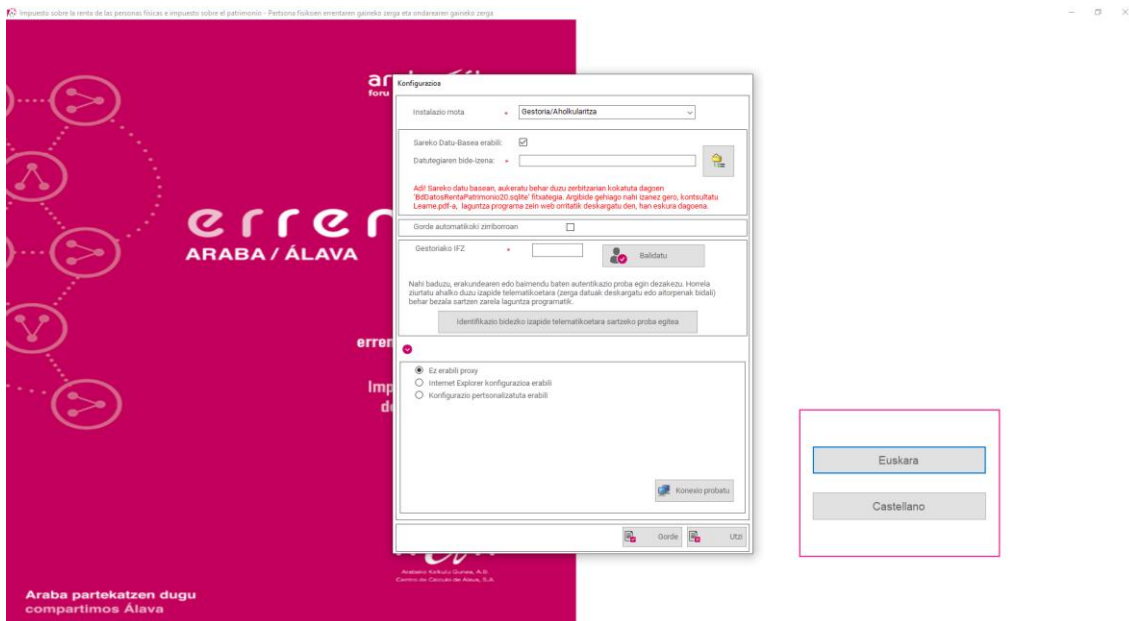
Impuesto sobre la renta de las personas físicas e impuesto sobre el patrimonio - Pertsona fisikoen errentaren gaineko zerga eta ondarearen gaineko zerga

ar
foru

erren
ARABA / ÁLAVA

erren

Imp
de

Arabako Kalkulu Gunea, A.B.
Centro de Cálculo de Álava, S.A.

Araba partekatzen dugu
compartimos Álava

Konfigurazioa

Instalazio mota *
Gestoria/Aholkularitza

Sareko Datu-Basea erabili:
Datutegiaren bide-izena: *

Adi! Sareko datu basean, aukeratu behar duzu zerbitzarian kokatuta dagoen 'BdDatosRentaPatrimonio20.sqlite' fitxategia. Argibide gehiago nahi izanez gero, kontsultatu Learne.pdf-a, laguntza programa zein web orritatik deskargatu den, han eskura dagoena.

Gorde automatikoki zirriborroan

Gestoriako IFZ *
Balidatu

Nahi baduzu, erakundearen edo baimendu baten autentikazio proba egin dezakezu. Horrela ziurtatu ahalko duzu izapide telematikoetara (zerga datuak deskargatu edo aitorpenak bidali) behar bezala sartzen zarela laguntza programatik.

Identifikazio bidezko izapide telematikoetara sartzeko proba egitea

Ez erabili proxy
Internet Explorer konfigurazioa erabili
Konfigurazio pertsonalizatuta erabili

Konexio probatu

Gorde
Utzi

Euskara
Castellano